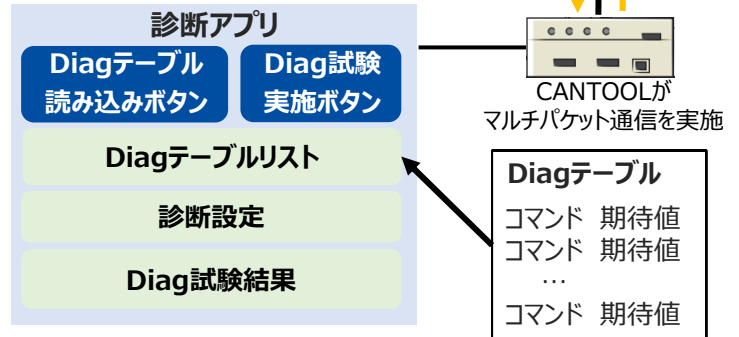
診断アプリ

Diagテーブル読み込みボタン

Diag試験実施ボタン

Diagテーブルリスト

診断設定

Diag試験結果

CANTOOLがマルチパケット通信を実施

Diagテーブル

コマンド 期待値
コマンド 期待値
…
コマンド 期待値